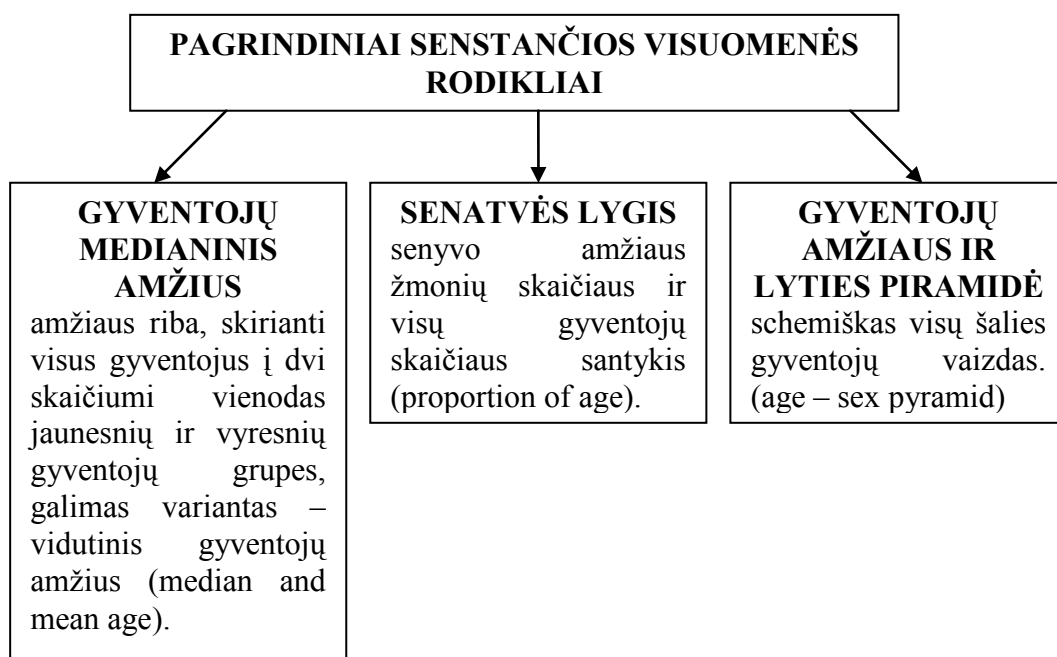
PAGRINDINIAI SENSTANČIOS VISUOMENĖS RODIKLIAI

GYVENTOJŲ MEDIANINIS AMŽIUS
amžiaus riba, skirianti visus gyventojus į dvi skaičiumi vienodas jaunesnių ir vyresnių gyventojų grupes, galimas variantas – vidutinis gyventojų amžius (median and mean age).

SENATVĖS LYGIS
senyvo amžiaus žmonių skaičiaus ir visų gyventojų skaičiaus santykis (proportion of age).

GYVENTOJŲ AMŽIAUS IR LYTIES PIRAMIDĖ
schemiškas visų šalies gyventojų vaizdas. (age – sex pyramid)